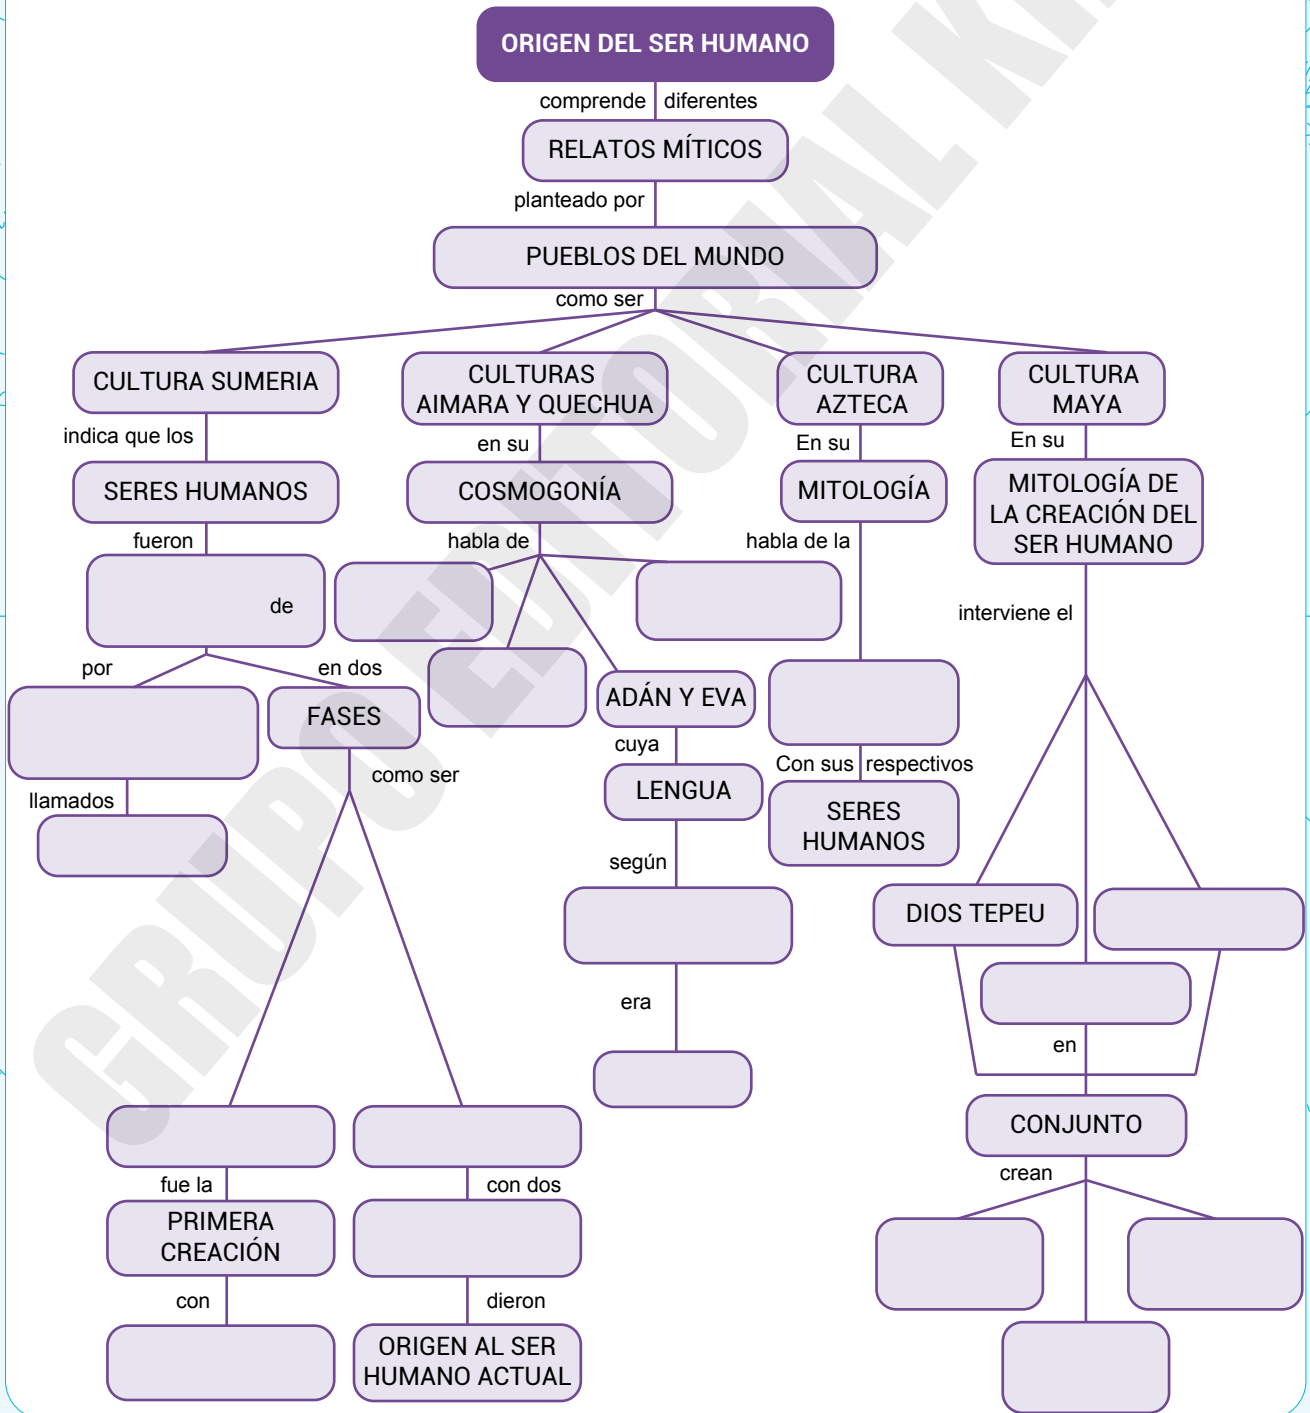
ORIGEN DEL SER HUMANO

comprende diferentes

RELATOS MÍTICOS

planteado por

PUEBLOS DEL MUNDO

como ser

CULTURA SUMERIA

CULTURAS AIMARA Y QUECHUA

CULTURA AZTECA

CULTURA MAYA

indica que los

SERES HUMANOS

fueron

de

por

en dos

FASES

llamados

como ser

fue la

PRIMERA CREACIÓN

con

con dos

dieron

ORIGEN AL SER HUMANO ACTUAL

en su

COSMOGONÍA

habla de

ADÁN Y EVA

cuya

LENGUA

según

era

En su

MITOLOGÍA

habla de la

Con sus respectivos

SERES HUMANOS

En su

MITOLOGÍA DE LA CREACIÓN DEL SER HUMANO

interviene el

DIOS TEPEU

en

CONJUNTO

crean

GRUPO EDITORIAL K